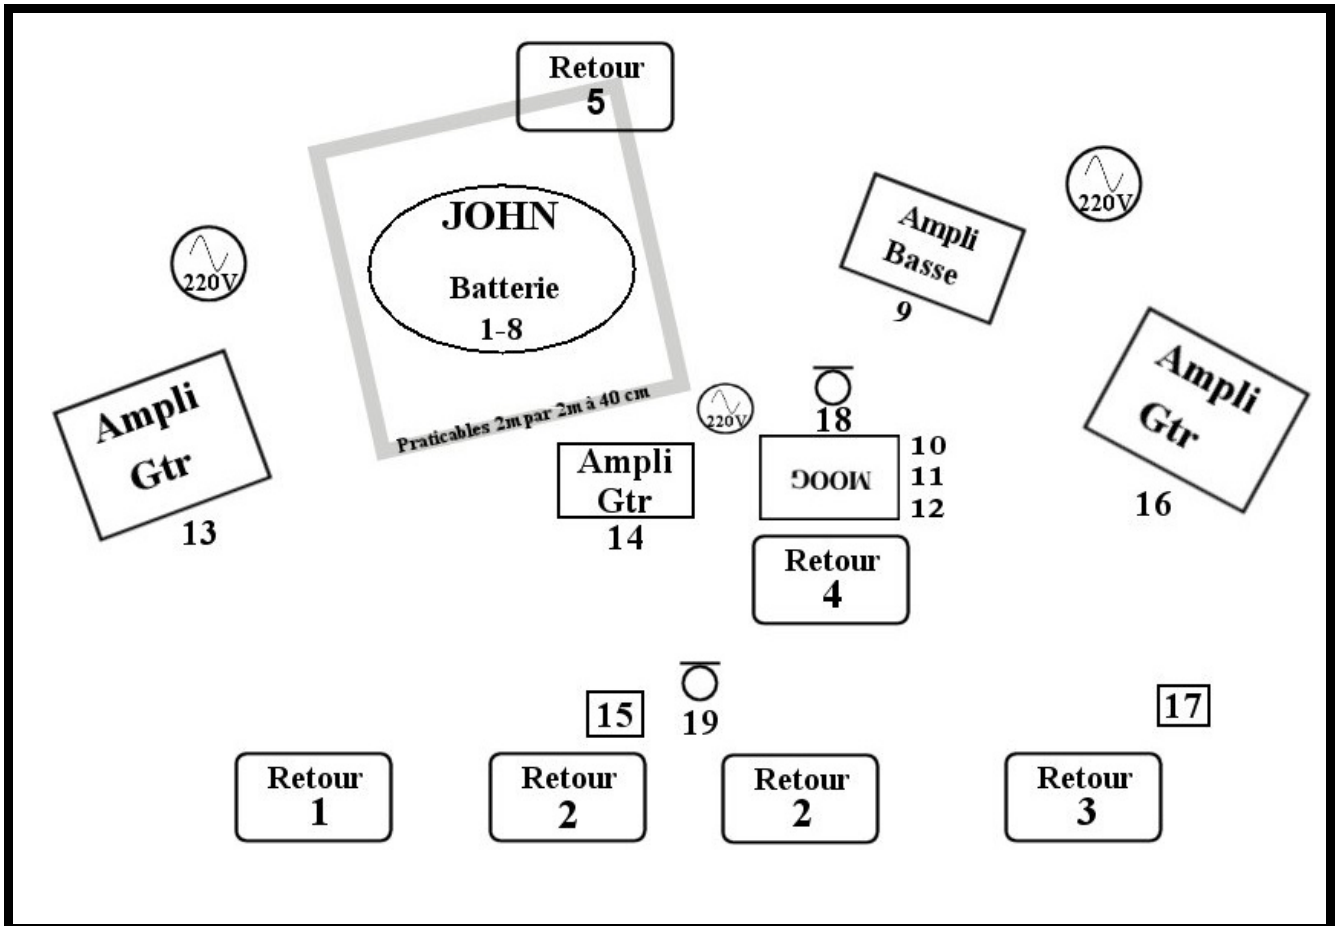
Retour
5

JOHN
Batterie
1-8

Praticables 2m par 2m à 40 cm

220V

Ampli
Gtr
13

Ampli
Basse
9

220V

Ampli
Gtr
16

220V

18

Ampli
Gtr
14

MOOG
10
11
12

Retour
4

15

19

17

Retour
1

Retour
2

Retour
2

Retour
3